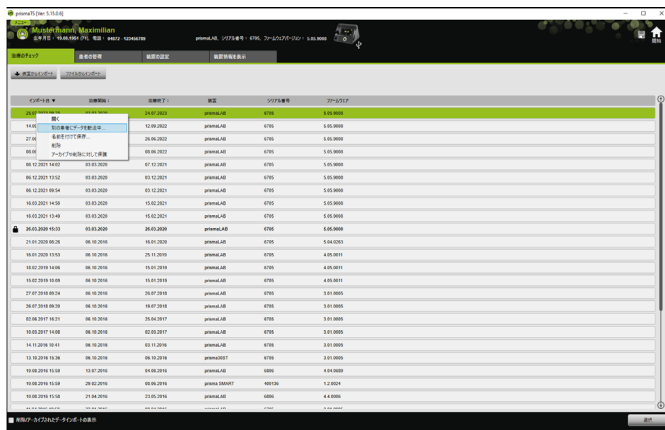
prismaTS [Ver 5.15.0.6]

Mustermann, Maximilian
生年月日: 19.05.1991 (??) 性別: 男性 ID: 123456789

prismaLAB, シリアル番号: 6705, ファームウェアバージョン: 5.05.9000

印刷

治療のチェック | 患者の管理 | 装置の設定 | 装置情報を表示

装置からインポート | ファイルからインポート

| インポート日 ▼ | 治療開始 | 治療終了 | 装置 | シリアル番号 | ファームウェア |
|---|---|---|---|---|---|
| 24.07.2023 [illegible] | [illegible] | 24.07.2023 | prismaLAB | 6705 | 5.05.9000 |
| 14.0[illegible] | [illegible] | 12.06.2022 | prismaLAB | 6705 | 5.05.9000 |
| 27.0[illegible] | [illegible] | 26.06.2022 | prismaLAB | 6705 | 5.05.9000 |
| 09.0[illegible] | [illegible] | 08.06.2022 | prismaLAB | 6705 | 5.05.9000 |
| 08.12.2021 14:02 | 03.03.2020 | 07.12.2021 | prismaLAB | 6705 | 5.05.9000 |
| 06.12.2021 13:52 | 03.03.2020 | 03.12.2021 | prismaLAB | 6705 | 5.05.9000 |
| 06.12.2021 09:54 | 03.03.2020 | 03.12.2021 | prismaLAB | 6705 | 5.05.9000 |
| 16.03.2021 14:50 | 03.03.2020 | 15.02.2021 | prismaLAB | 6705 | 5.05.9000 |
| 16.03.2021 13:48 | 03.03.2020 | 15.02.2021 | prismaLAB | 6705 | 5.05.9000 |
| 26.03.2020 15:33 | 03.03.2020 | 20.03.2020 | prismaLAB | 6705 | 5.05.9000 |
| 21.01.2020 08:26 | 06.10.2016 | 16.01.2020 | prismaLAB | 6705 | 5.04.0263 |
| 16.01.2020 13:53 | 06.10.2016 | 25.11.2019 | prismaLAB | 6705 | 4.05.0011 |
| 18.02.2019 14:06 | 06.10.2016 | 15.01.2019 | prismaLAB | 6705 | 4.05.0011 |
| 15.02.2019 15:09 | 06.10.2016 | 15.01.2019 | prismaLAB | 6705 | 4.05.0011 |
| 27.07.2018 09:24 | 06.10.2016 | 26.07.2018 | prismaLAB | 6705 | 3.01.0005 |
| 20.07.2018 09:39 | 06.10.2016 | 19.07.2018 | prismaLAB | 6705 | 3.01.0005 |
| 02.08.2017 16:31 | 06.10.2016 | 25.04.2017 | prismaLAB | 6705 | 3.01.0005 |
| 10.03.2017 14:08 | 06.10.2016 | 02.03.2017 | prismaLAB | 6705 | 3.01.0005 |
| 14.11.2016 10:41 | 06.10.2016 | 03.11.2016 | prismaLAB | 6705 | 3.01.0005 |
| 13.10.2016 10:36 | 06.10.2016 | 06.10.2016 | prisma30ST | 6705 | 3.01.0005 |
| 10.08.2016 15:59 | 10.07.2016 | 04.08.2016 | prismaLAB | 6806 | 4.04.0689 |
| 10.08.2016 15:59 | 29.02.2016 | 05.06.2016 | prisma SMART | 405136 | 1.2.0024 |
| 10.08.2016 15:58 | 21.04.2016 | 23.05.2016 | prismaLAB | 6806 | 4.4.0006 |

開く
別の患者にデータを割り当て
名前を付けて保存...
削除
アーカイブの削除に対して保護

両側パーカイブのみとデータインポートの表示

選択